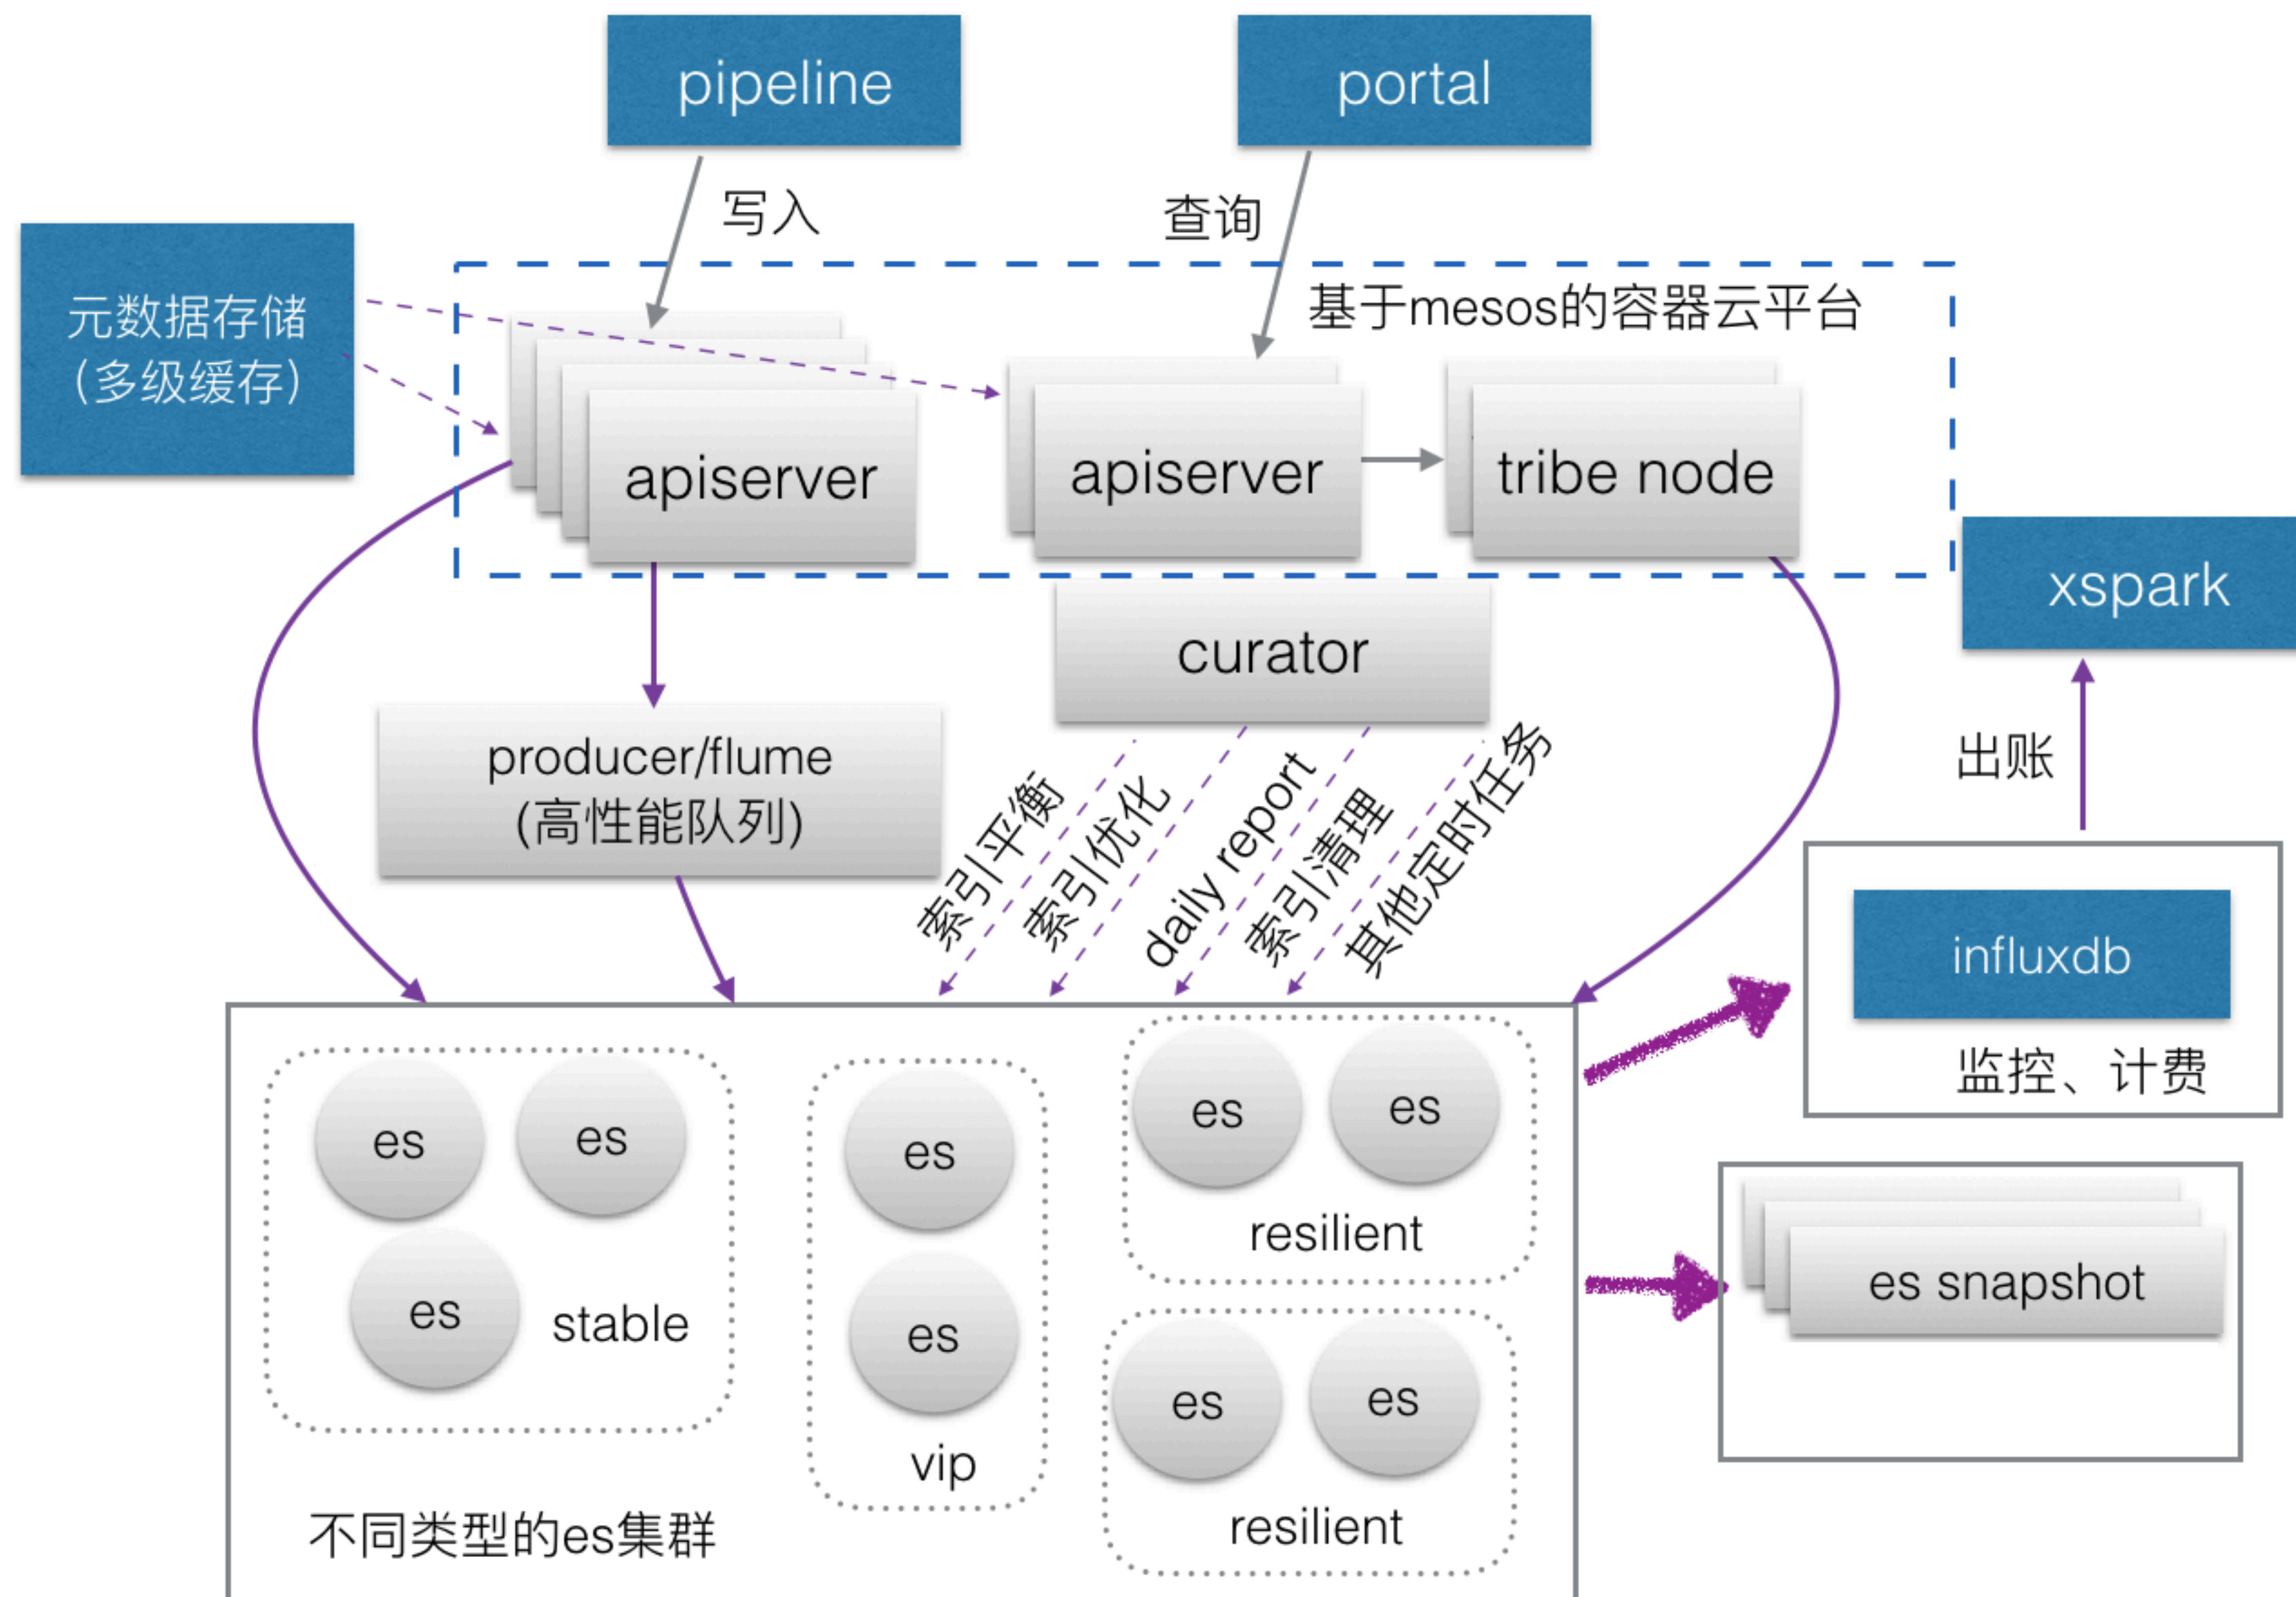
pipeline

portal

写入

查询

元数据存储
(多级缓存)

基于mesos的容器云平台

apiserver

apiserver

tribe node

xspark

curator

producer/flume
(高性能队列)

索引平衡

索引优化

daily report

索引清理

其他定时任务

出账

influxdb

监控、计费

es

es

es

stable

es

es

vip

es

es

resilient

es

es

resilient

es snapshot

不同类型的es集群